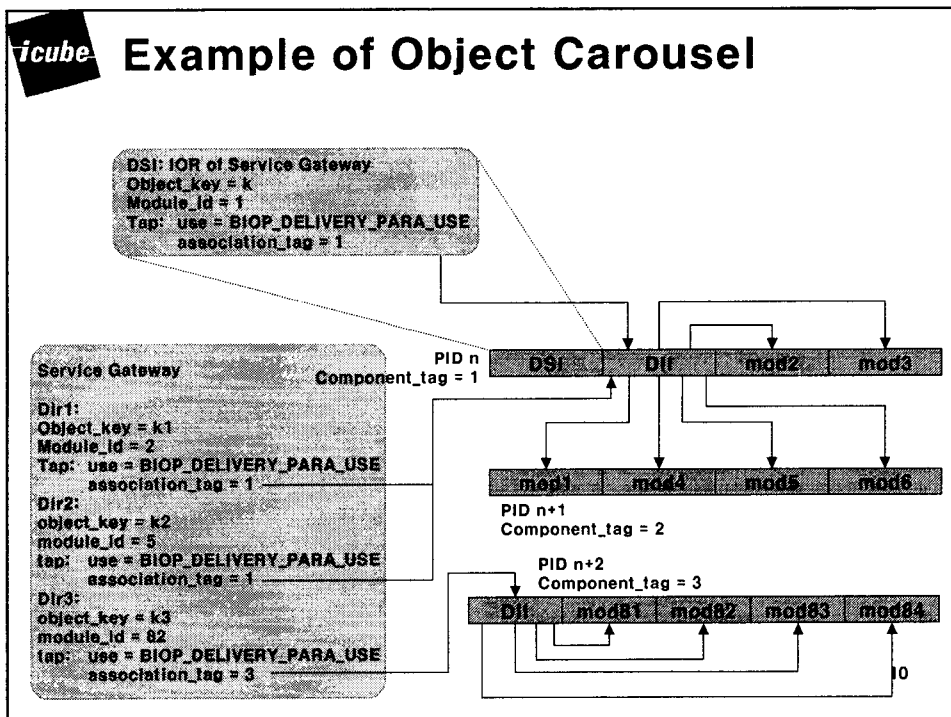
icube Example of Object Carousel

DSI: IOR of Service Gateway
Object_key = k
Module_id = 1
Tap: use = BIOP_DELIVERY_PARA_USE
association_tag = 1

PID n
Component_tag = 1

| DSI | DII | mod2 | mod3 |
|---|---|---|---|

Service Gateway

Dir1:
Object_key = k1
Module_id = 2
Tap: use = BIOP_DELIVERY_PARA_USE
association_tag = 1
Dir2:
object_key = k2
module_id = 5
tap: use = BIOP_DELIVERY_PARA_USE
association_tag = 1
Dir3:
object_key = k3
module_id = 82
tap: use = BIOP_DELIVERY_PARA_USE
association_tag = 3

| mod1 | mod4 | mod5 | mod6 |
|---|---|---|---|

PID n+1
Component_tag = 2

PID n+2
Component_tag = 3

| DII | mod81 | mod82 | mod83 | mod84 |
|---|---|---|---|---|

10